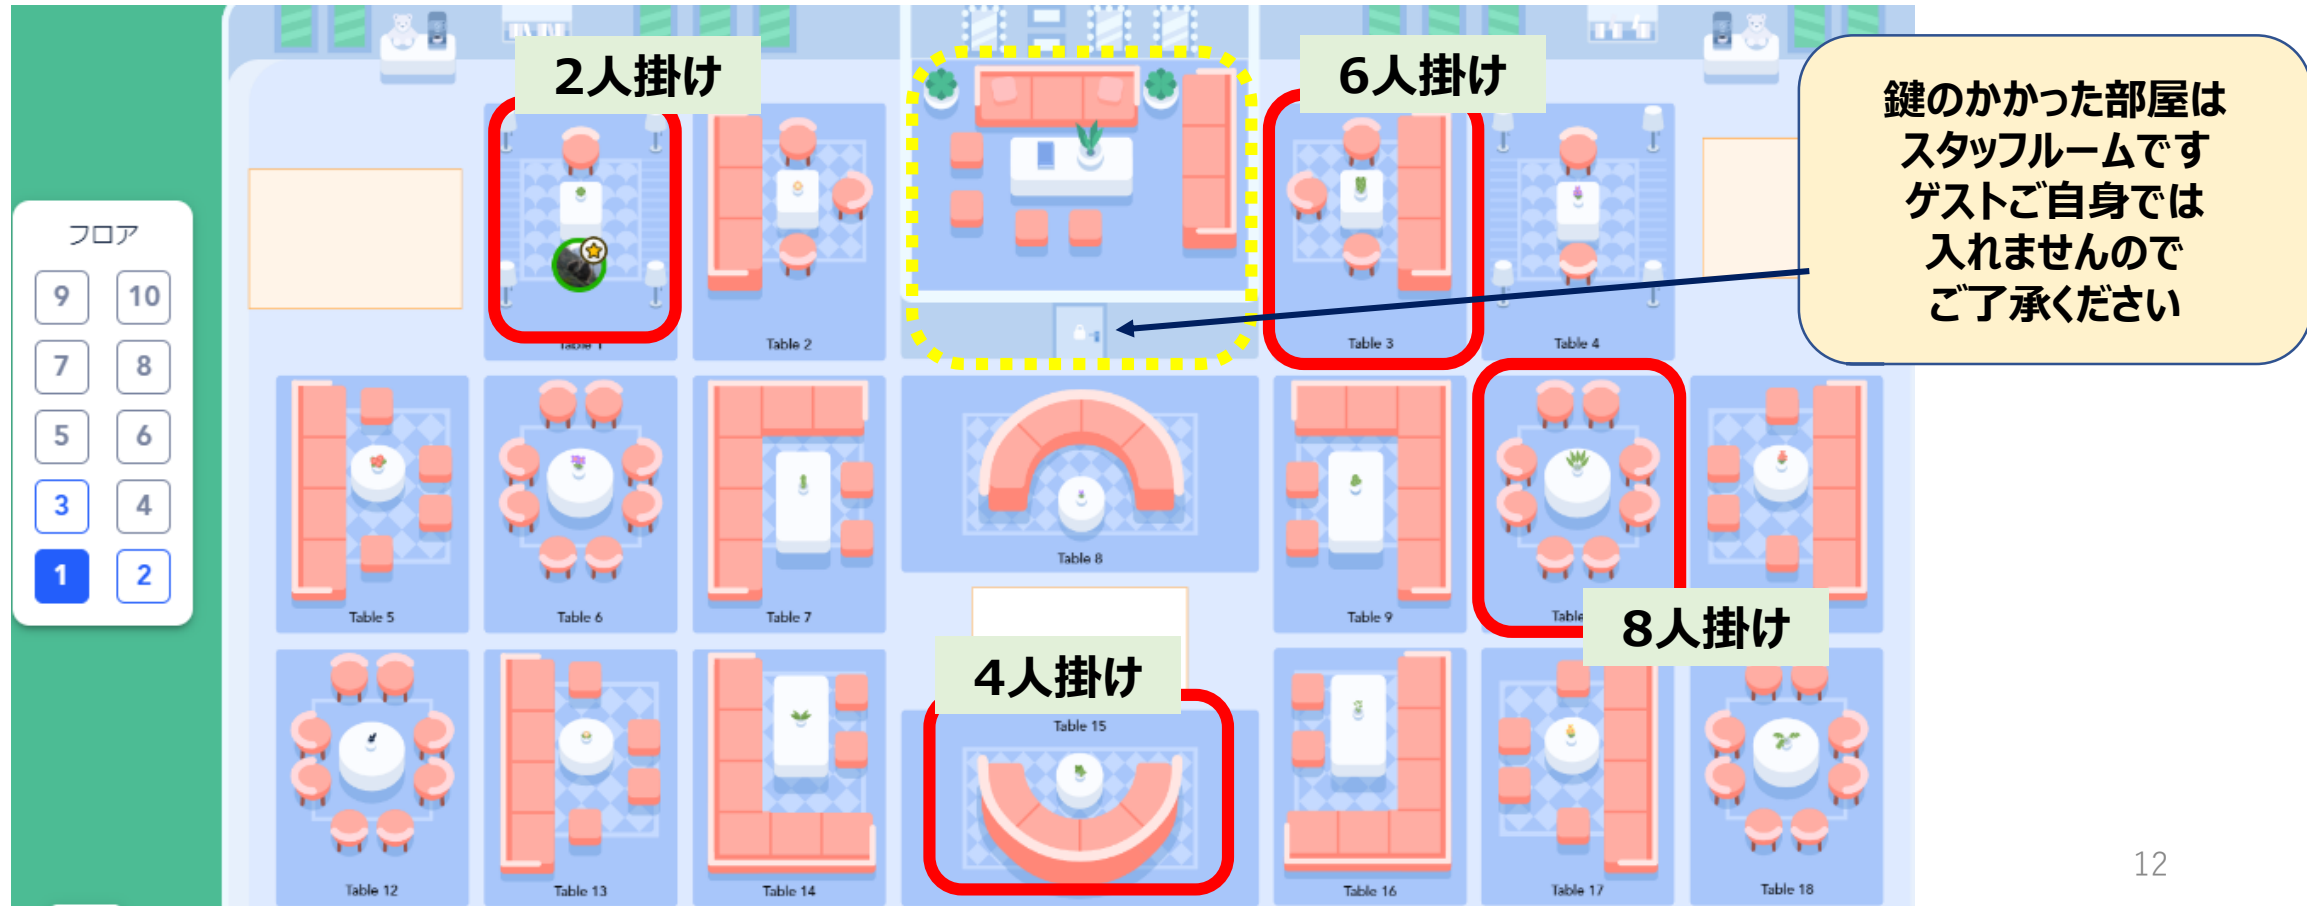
フロア
9 10
7 8
5 6
3 4
1 2

2人掛け
6人掛け

鍵のかかった部屋は
スタッフルームです
ゲストご自身では
入れませんので
ご了承ください

Table 1
Table 2
Table 3
Table 4
Table 5
Table 6
Table 7
Table 8
Table 9
Table
8人掛け
4人掛け
Table 15
Table 12
Table 13
Table 14
Table 16
Table 17
Table 18

12